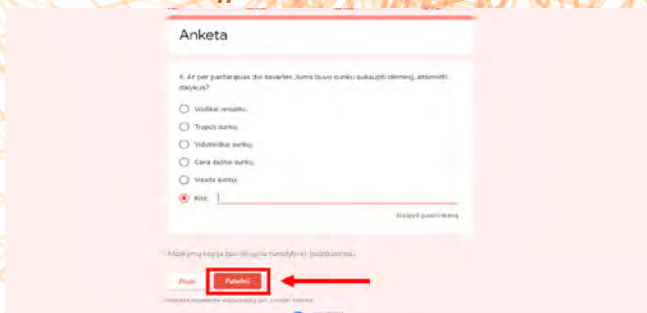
Anketa

6. Ar per pastarąsias dvi savaites Jums buvo sunku sukaupti dėmesį, atsiminti dalykus?

Visiškai nesunku;

Truputį sunku;

Vidutiniškai sunku;

Gana dažnai sunku;

Visada sunku;

Kita:

Išvalyti pasirinkimą

Atsakymų kopija bus išsiųsta nurodytu el. pašto adresu.

Atgal

Pateikti

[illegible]